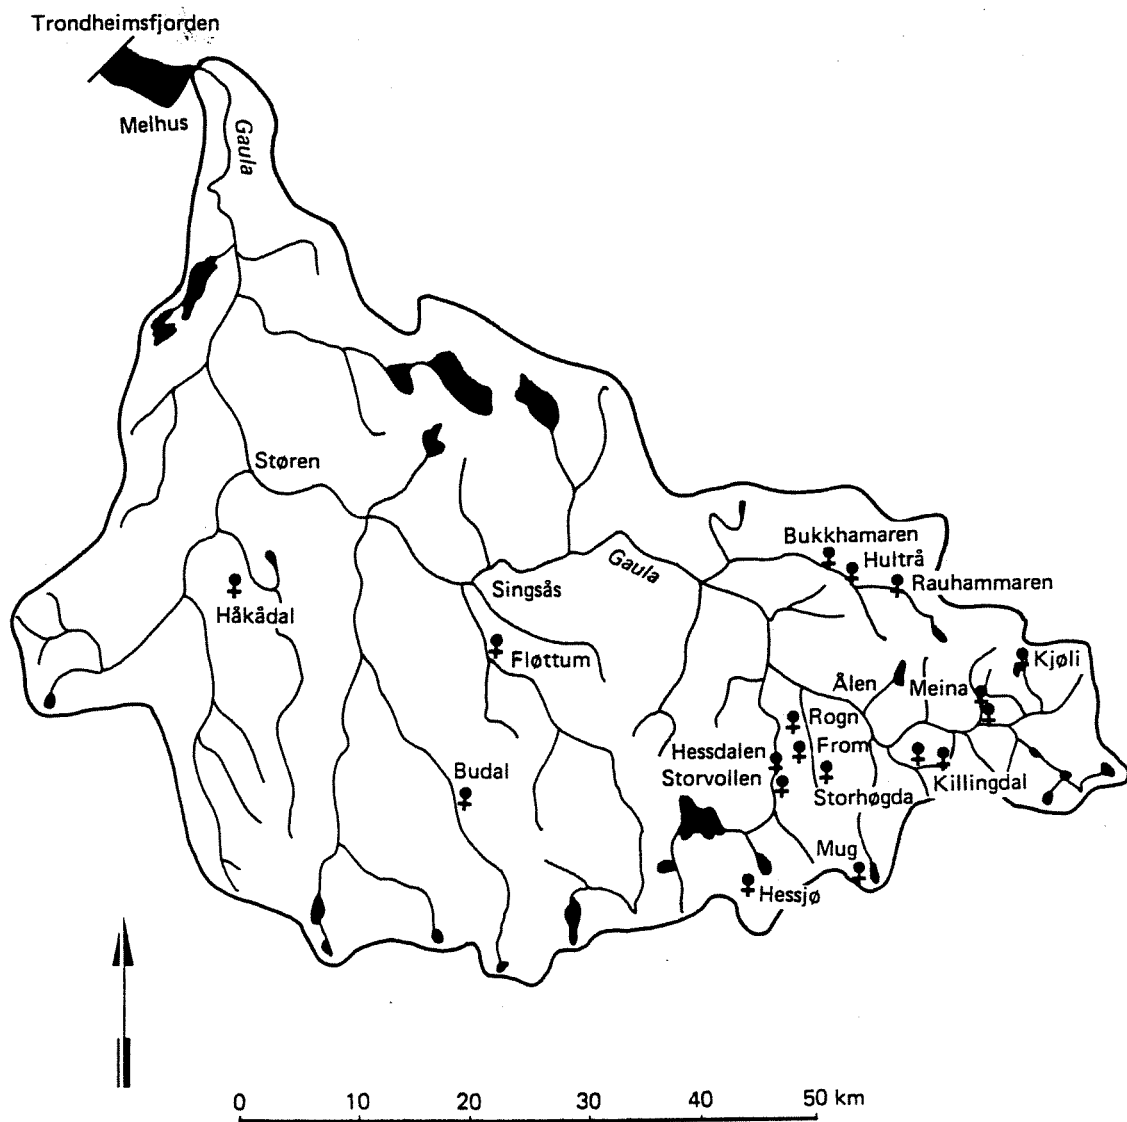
Trondheimsfjorden

Melhus

Gaula

Støren

Singsås

Gaula

Håkådal

Fløttum

Budal

Bukkhamaren

Hultrå

Rauhammaren

Kjøli

Ålen

Meina

Rogn

From

Hessdalen

Storvollen

Storhøgda

Killingdal

Mug

Hessjø

0 10 20 30 40 50 km